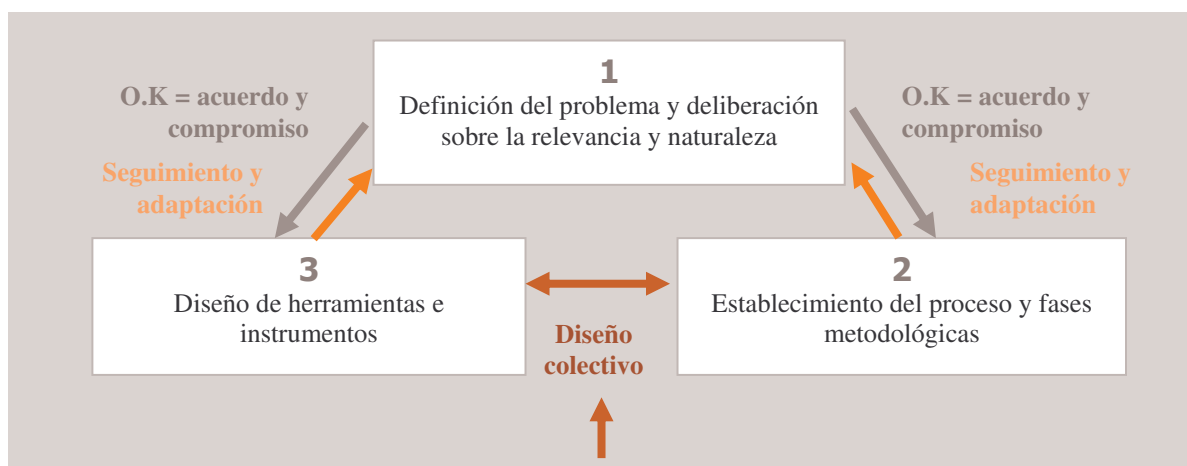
1
Definición del problema y deliberación sobre la relevancia y naturaleza

O.K = acuerdo y compromiso

Seguimiento y adaptación

O.K = acuerdo y compromiso

Seguimiento y adaptación

3
Diseño de herramientas e instrumentos

2
Establecimiento del proceso y fases metodológicas

Diseño colectivo